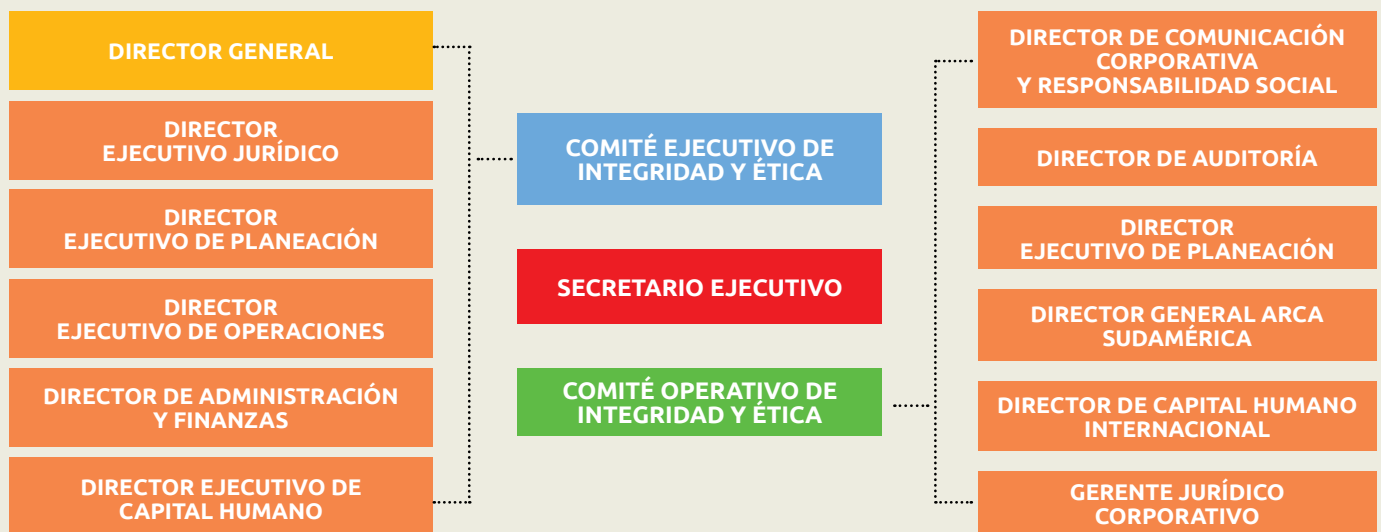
DIRECTOR GENERAL

DIRECTOR EJECUTIVO JURÍDICO

DIRECTOR EJECUTIVO DE PLANEACIÓN

DIRECTOR EJECUTIVO DE OPERACIONES

DIRECTOR DE ADMINISTRACIÓN Y FINANZAS

DIRECTOR EJECUTIVO DE CAPITAL HUMANO

COMITÉ EJECUTIVO DE INTEGRIDAD Y ÉTICA

SECRETARIO EJECUTIVO

COMITÉ OPERATIVO DE INTEGRIDAD Y ÉTICA

DIRECTOR DE COMUNICACIÓN CORPORATIVA Y RESPONSABILIDAD SOCIAL

DIRECTOR DE AUDITORÍA

DIRECTOR EJECUTIVO DE PLANEACIÓN

DIRECTOR GENERAL ARCA SUDAMÉRICA

DIRECTOR DE CAPITAL HUMANO INTERNACIONAL

GERENTE JURÍDICO CORPORATIVO